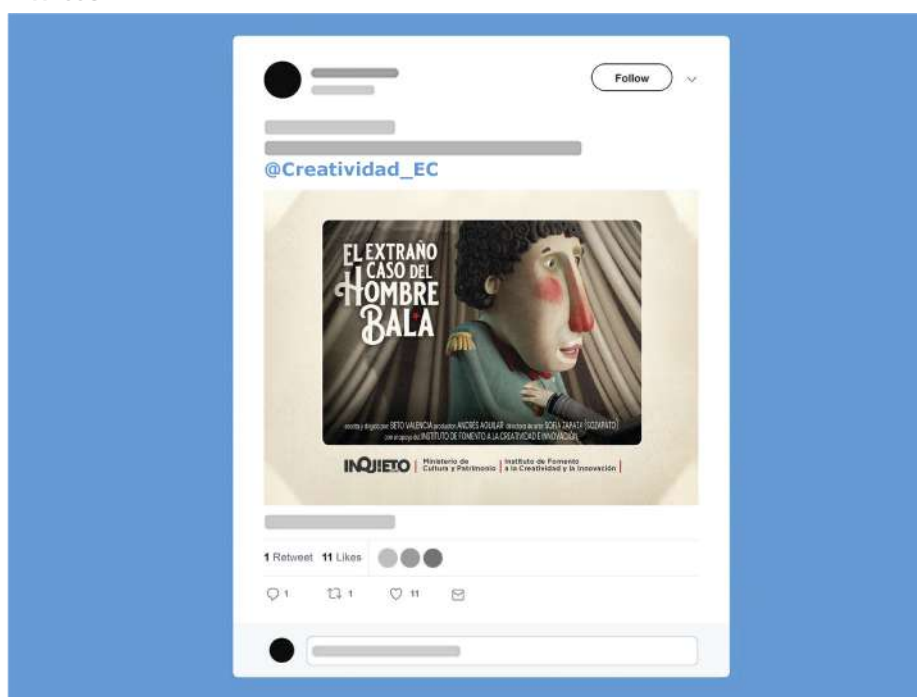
Follow

@Creatividad_EC

EL EXTRAÑO CASO DEL HOMBRE BALA

escrita y dirigida por BETO VALENCIA productor ANDRÉS AGUILAR directora de arte SOFÍA ZAPATA (SOZAPATO)
con el apoyo del INSTITUTO DE FOMENTO A LA CREATIVIDAD E INNOVACIÓN

INQUIETO | Ministerio de Cultura y Patrimonio | Instituto de Fomento a la Creatividad y la Innovación |

1 Retweet 11 Likes

1 1 11